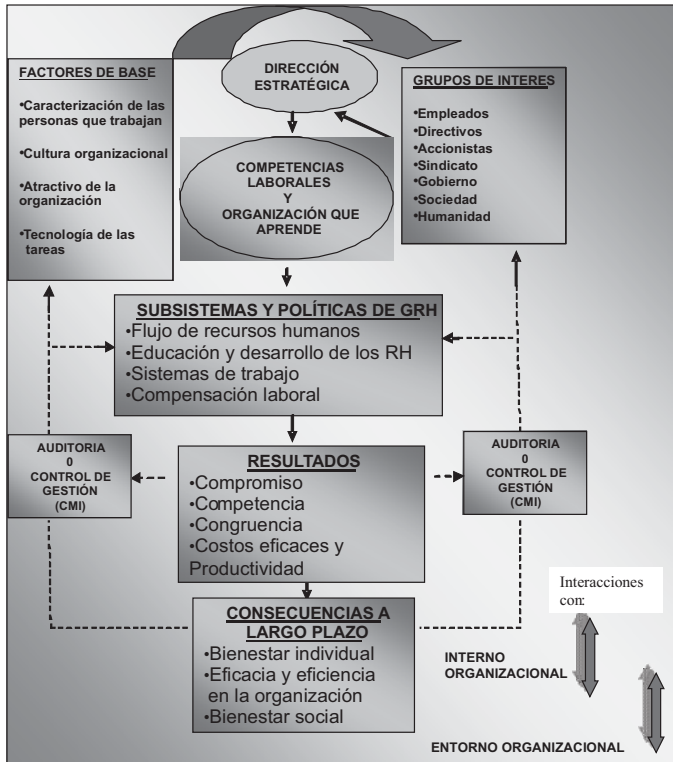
FACTORES DE BASE

•Caracterización de las personas que trabajan

•Cultura organizacional

•Atractivo de la organización

•Tecnología de las tareas

DIRECCIÓN ESTRATÉGICA

GRUPOS DE INTERES

•Empleados
•Directivos
•Accionistas
•Sindicato
•Gobierno
•Sociedad
•Humanidad

COMPETENCIAS LABORALES Y ORGANIZACIÓN QUE APRENDE

SUBSISTEMAS Y POLÍTICAS DE GRH
•Flujo de recursos humanos
•Educación y desarrollo de los RH
•Sistemas de trabajo
•Compensación laboral

AUDITORIA 0 CONTROL DE GESTIÓN (CMI)

RESULTADOS
•Compromiso
•Competencia
•Congruencia
•Costos eficaces y Productividad

AUDITORIA 0 CONTROL DE GESTIÓN (CMI)

Interacciones con:

CONSECUENCIAS A LARGO PLAZO
•Bienestar individual
•Eficacia y eficiencia en la organización
•Bienestar social

INTERNO ORGANIZACIONAL

ENTORNO ORGANIZACIONAL